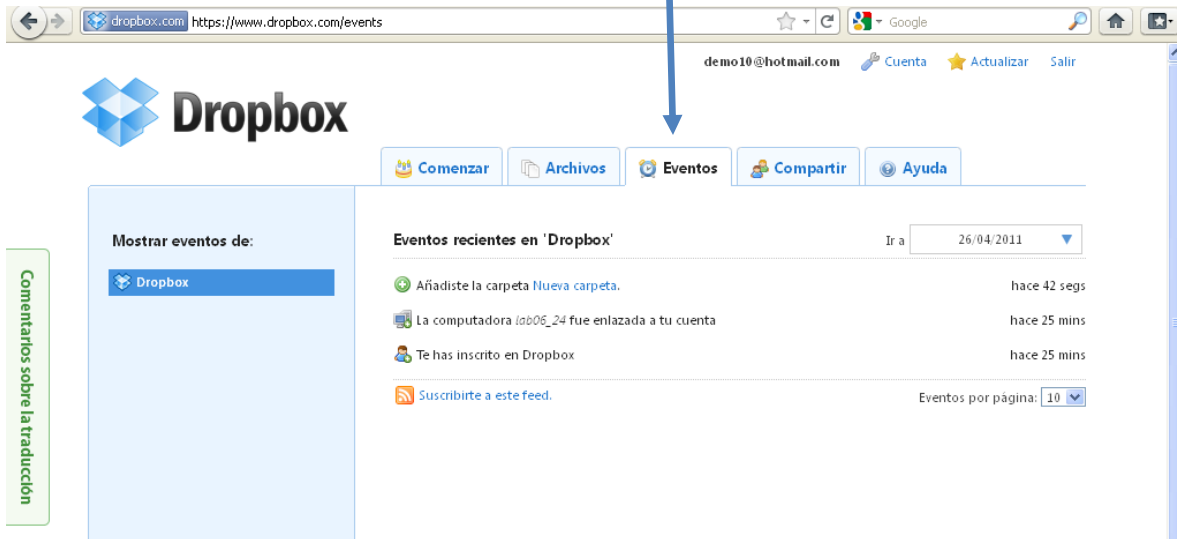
dropbox.com https://www.dropbox.com/events

Google

demo10@hotmail.com Cuenta Actualizar Salir

Dropbox

Comenzar Archivos Eventos Compartir Ayuda

Mostrar eventos de:

Dropbox

Eventos recientes en 'Dropbox'

Ir a 26/04/2011

Añadiste la carpeta Nueva carpeta. hace 42 segs

La computadora lab06_24 fue enlazada a tu cuenta hace 25 mins

Te has inscrito en Dropbox hace 25 mins

Suscribirte a este feed.

Eventos por página: 10

Comentarios sobre la traducción